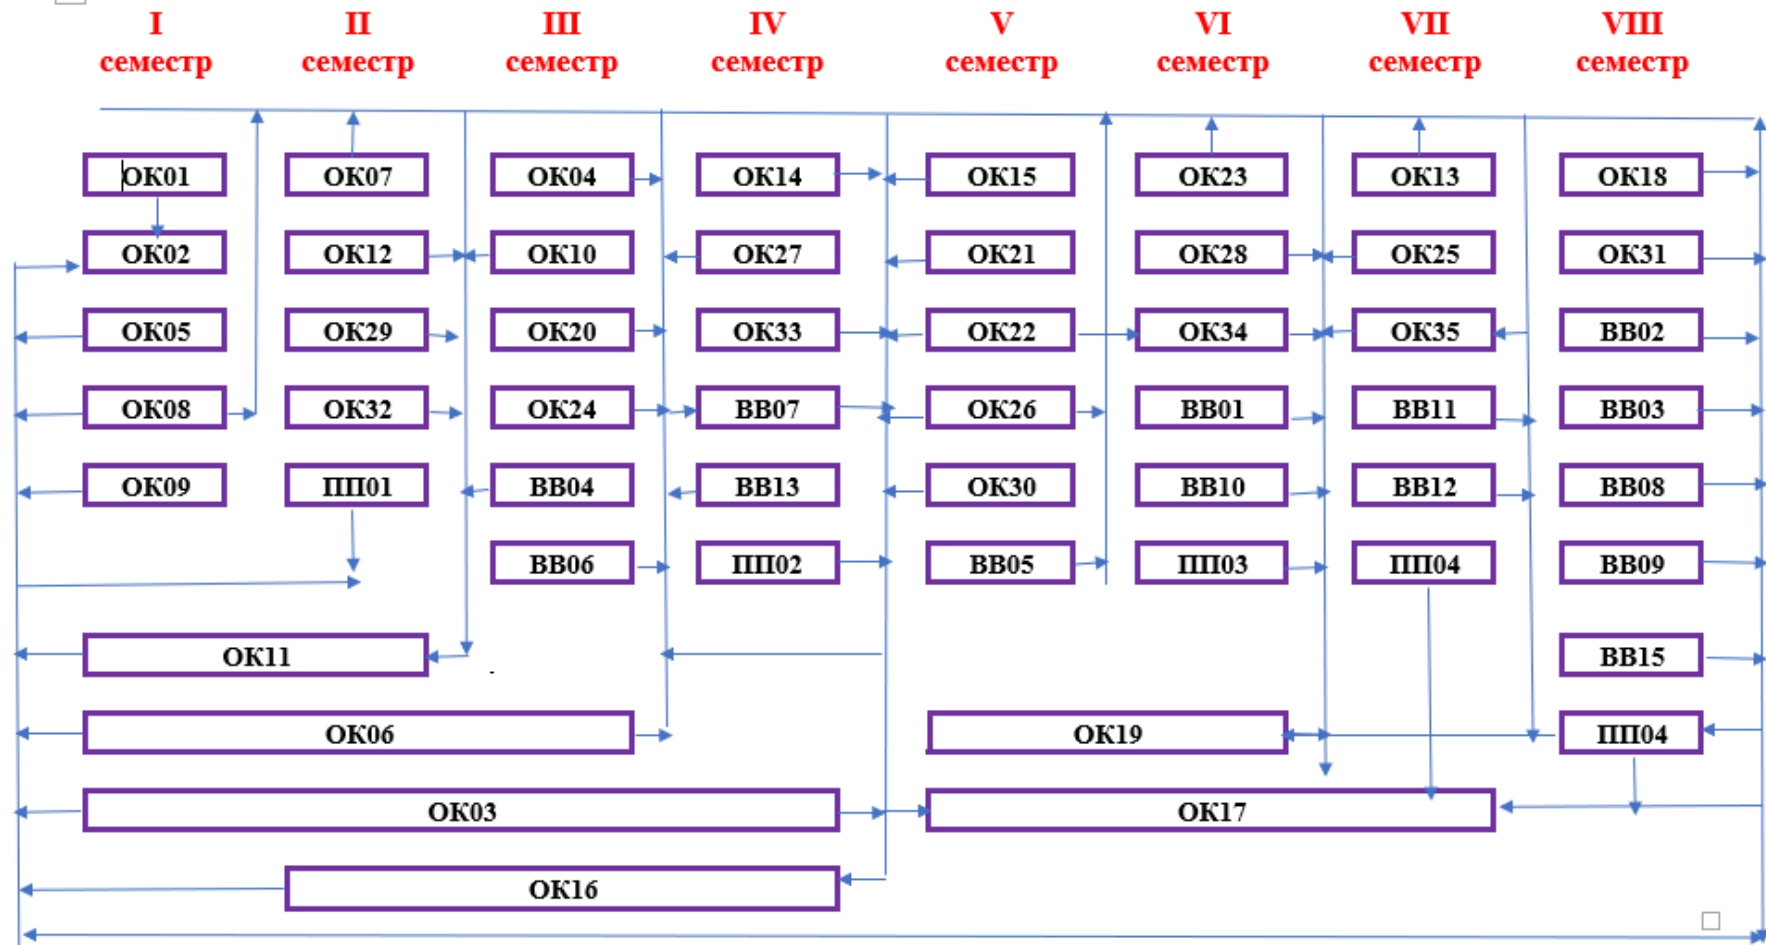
I семестр

II семестр

III семестр

IV семестр

V семестр

VI семестр

VII семестр

VIII семестр

ОК01
ОК02
ОК05
ОК08
ОК09

ОК07
ОК12
ОК29
ОК32
ПП01

ОК04
ОК10
ОК20
ОК24
ВВ04
ВВ06

ОК14
ОК27
ОК33
ВВ07
ВВ13
ПП02

ОК15
ОК21
ОК22
ОК26
ОК30
ВВ05

ОК23
ОК28
ОК34
ВВ01
ВВ10
ПП03

ОК13
ОК25
ОК35
ВВ11
ВВ12
ПП04

ОК18
ОК31
ВВ02
ВВ03
ВВ08
ВВ09
ВВ15
ПП04

ОК11
ОК06
ОК19
ОК03
ОК17
ОК16